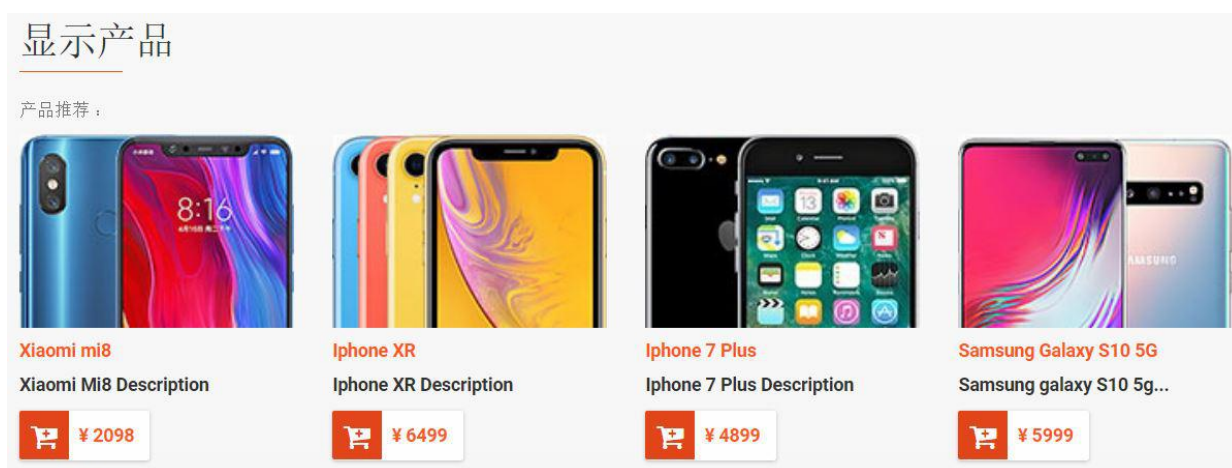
显示产品

产品推荐：

8:16

Xiaomi mi8

Xiaomi Mi8 Description

¥ 2098

Iphone XR

Iphone XR Description

¥ 6499

Iphone 7 Plus

Iphone 7 Plus Description

¥ 4899

SAMSUNG

Samsung Galaxy S10 5G

Samsung galaxy S10 5g...

¥ 5999